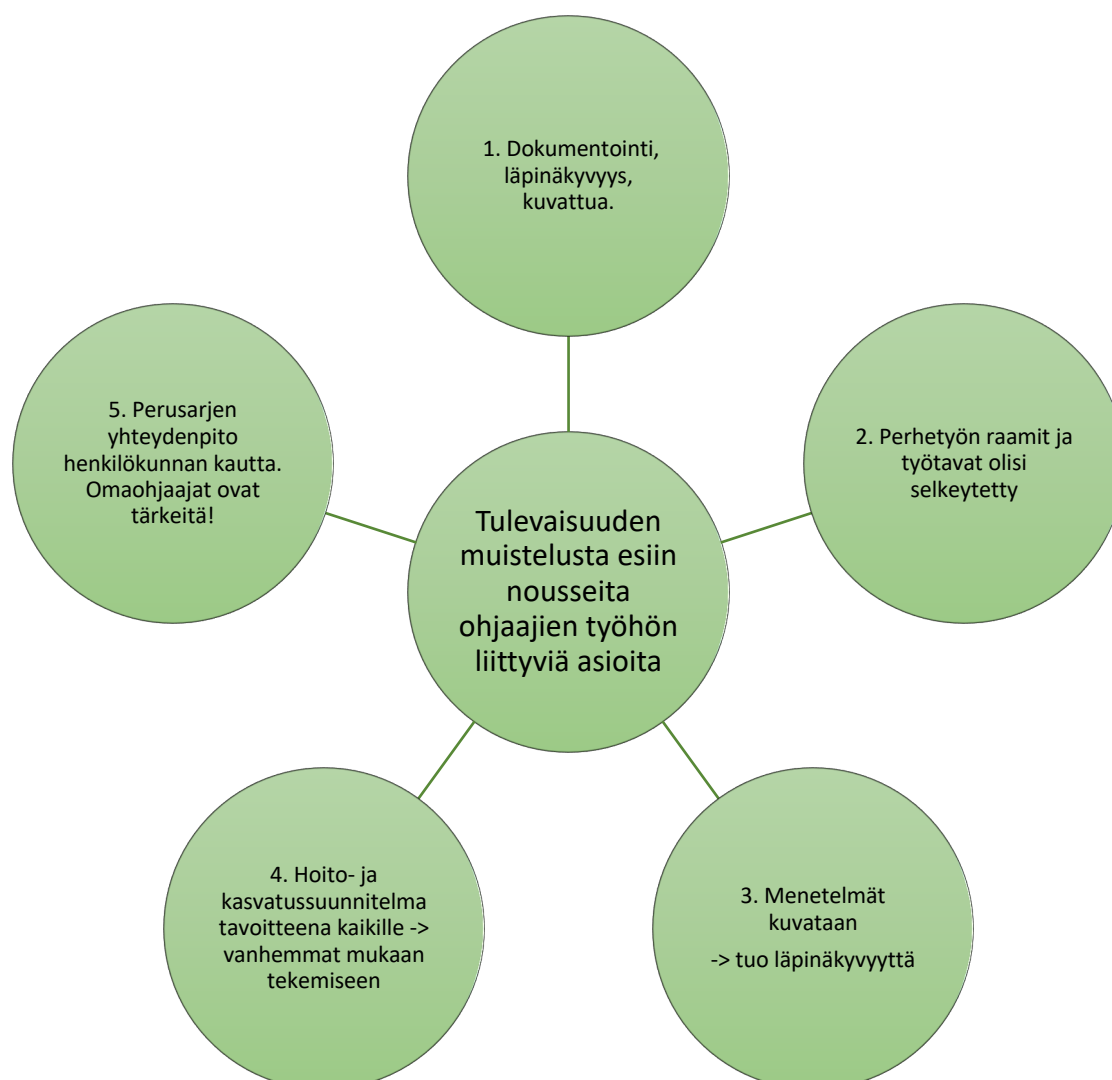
1. Dokumentointi, läpinäkyvyys, kuvattua.

5. Perusarjen yhteydenpito henkilökunnan kautta. Omaohjaajat ovat tärkeitä!

Tulevaisuuden muistelusta esiin nousseita ohjaajien työhön liittyviä asioita

2. Perhetyön raamit ja työtavat olisi selkeytetty

4. Hoito- ja kasvatussuunnitelma tavoitteena kaikille -> vanhemmat mukaan tekemiseen

3. Menetelmät kuvataan

-> tuo läpinäkyvyyttä